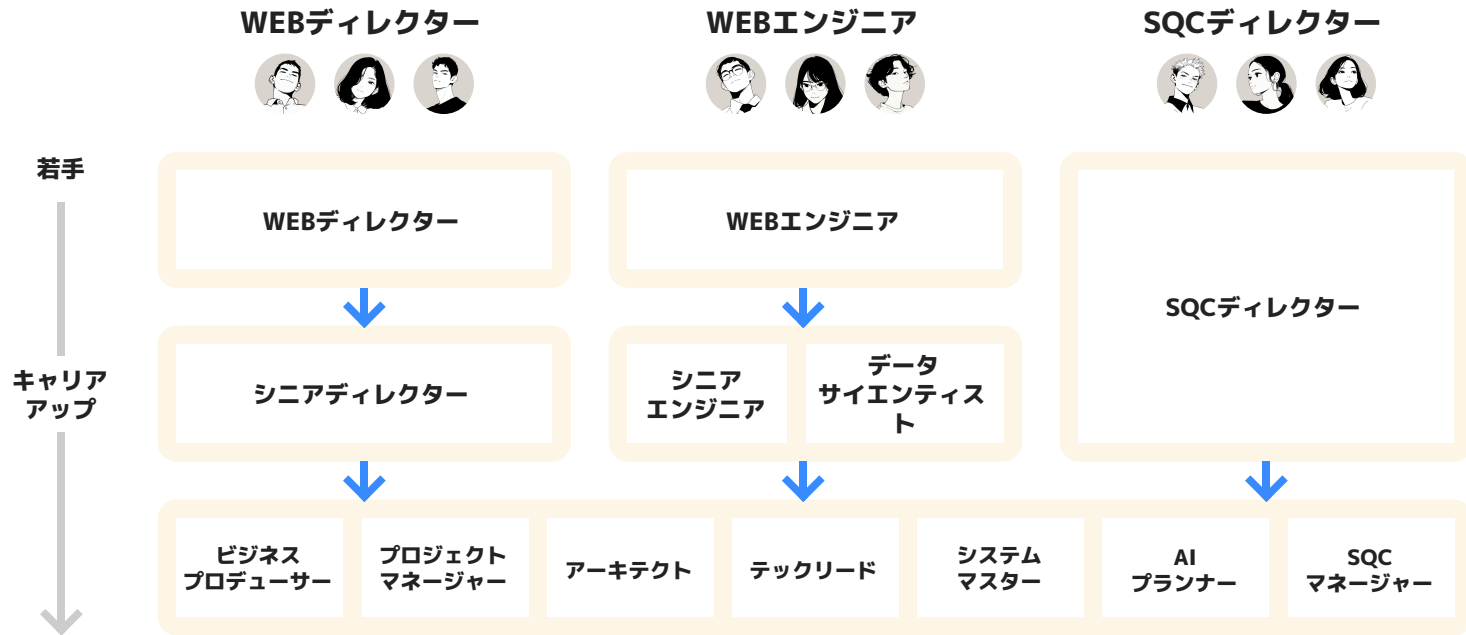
WEBディレクター

WEBエンジニア

SQCディレクター

若手

キャリアアップ

WEBディレクター

WEBエンジニア

SQCディレクター

シニアディレクター

シニアエンジニア

データサイエンティスト

ビジネスプロデューサー

プロジェクトマネージャー

アーキテクト

テックリード

システムマスター

AIプランナー

SQCマネージャー